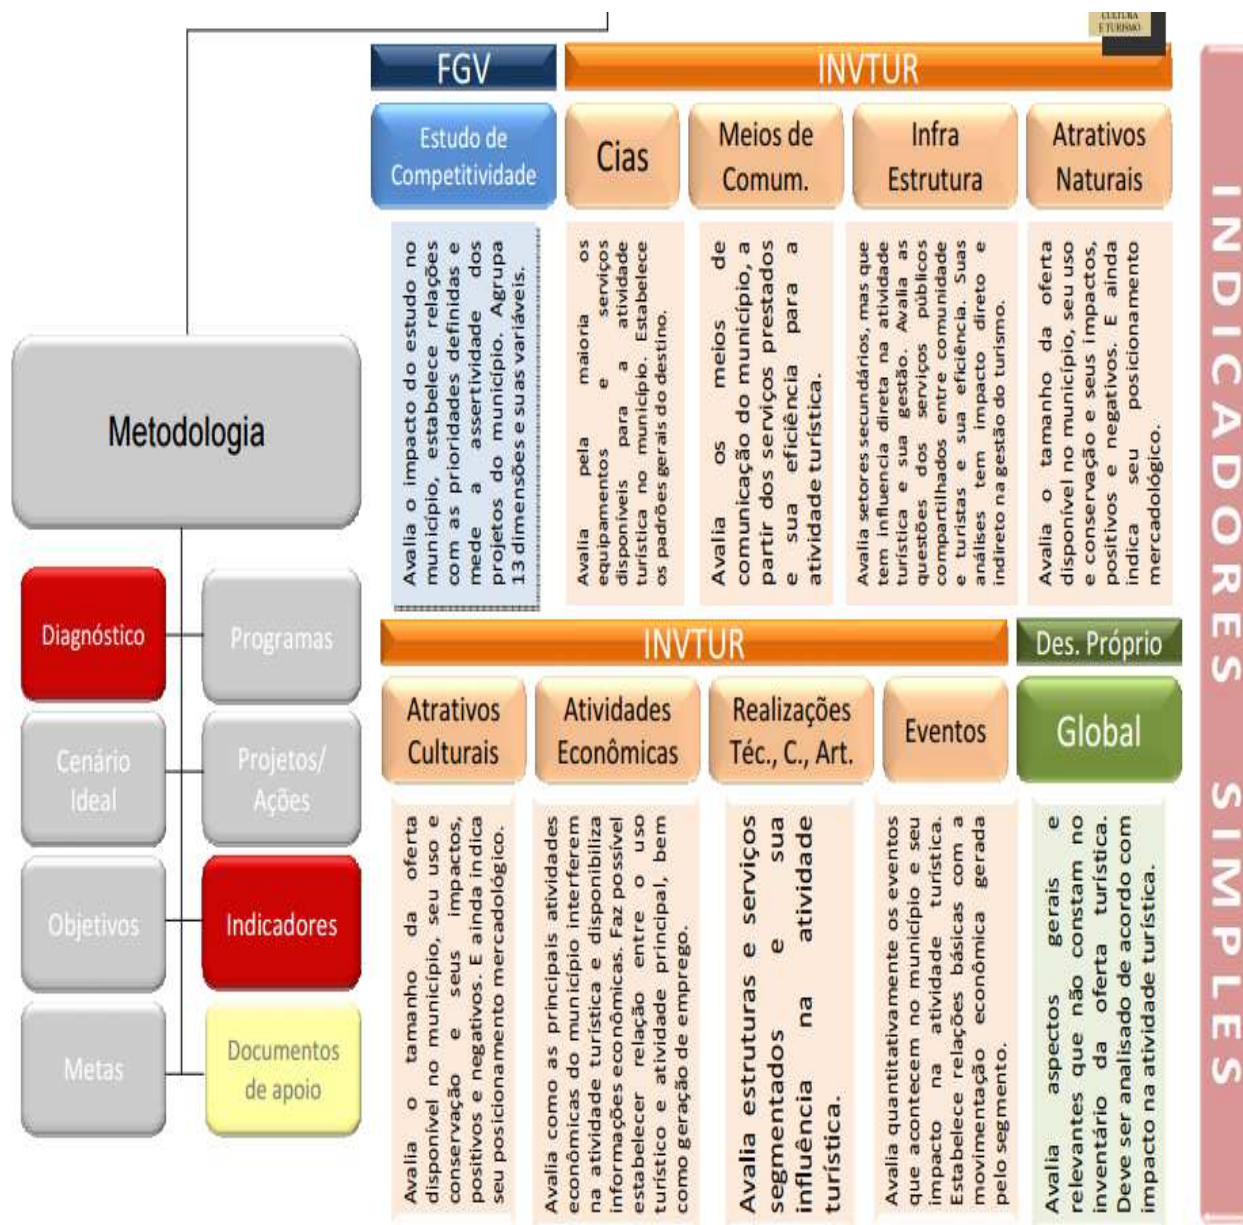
CULTURA E TURISMO

Metodologia

Diagnóstico

Programas

Cenário Ideal

Projetos/ Ações

Objetivos

Indicadores

Metas

Documentos de apoio

FGV

INVTUR

Estudo de Competitividade

Cias

Meios de Comum.

Infra Estrutura

Atrativos Naturais

Avalia o impacto do estudo no município, estabelece relações com as prioridades definidas e mede a assertividade dos projetos do município. Agrupa 13 dimensões e suas variáveis.

Avalia pela maioria os equipamentos e serviços disponíveis para a atividade turística no município. Estabelece os padrões gerais do destino.

Avalia os meios de comunicação do município, a partir dos serviços prestados para a sua eficiência e atividade turística.

Avalia setores secundários, mas que tem influencia direta na atividade turística e sua gestão. Avalia as questões dos serviços públicos compartilhados entre comunidade e turistas e sua eficiência. Suas análises tem impacto direto e indireto na gestão do turismo.

Avalia o tamanho da oferta disponível no município, seu uso e conservação e seus impactos, positivos e negativos. E ainda indica seu posicionamento mercadológico.

INVTUR

Des. Próprio

Atrativos Culturais

Atividades Econômicas

Realizações Téc., C., Art.

Eventos

Global

Avalia o tamanho da oferta disponível no município, seu uso e conservação e seus impactos, positivos e negativos. E ainda indica seu posicionamento mercadológico.

Avalia como as principais atividades econômicas do município interferem na atividade turística e disponibiliza informações econômicas. Faz possível estabelecer relação entre o uso turístico e atividade principal, bem como geração de emprego.

Avalia estruturas e serviços segmentados e sua influência na atividade turística.

Avalia quantitativamente os eventos que acontecem no município e seu impacto na atividade turística. Estabelece relações básicas com a movimentação econômica gerada pelo segmento.

Avalia aspectos gerais e relevantes que não constam no inventário da oferta turística. Deve ser analisado de acordo com impacto na atividade turística.

INDICADORES SIMPLES